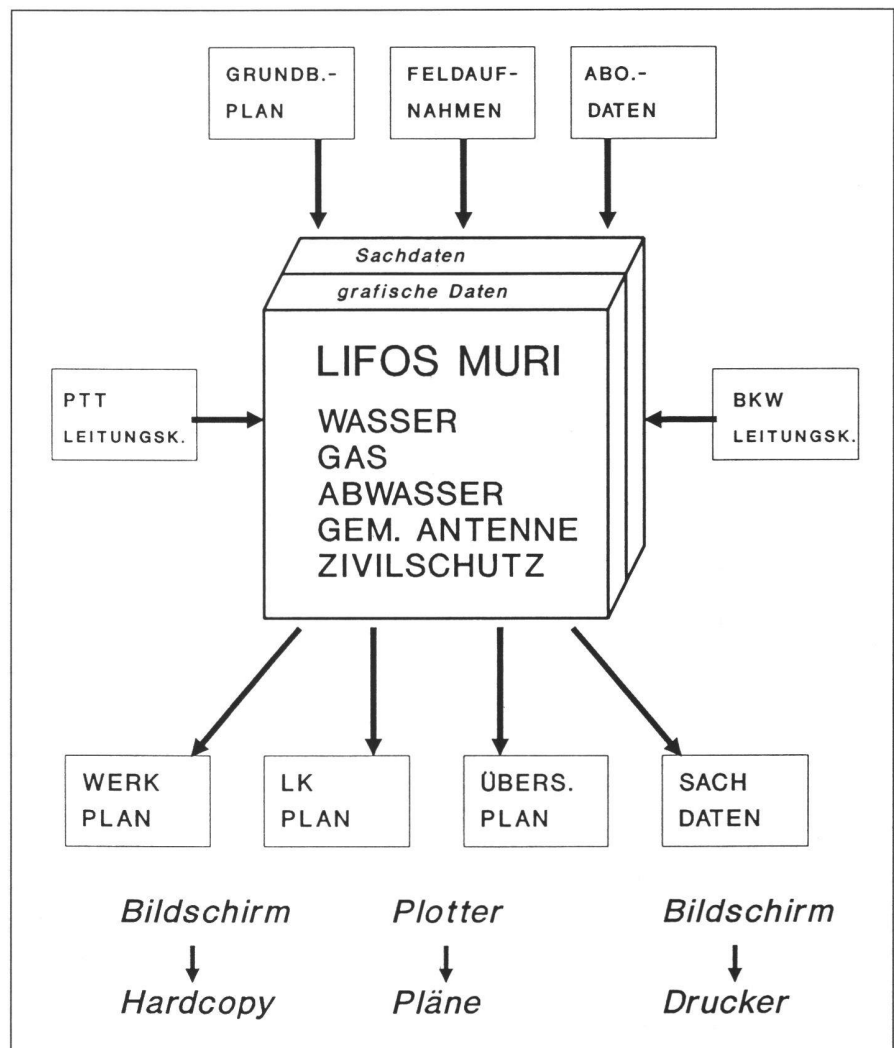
GRUNDB.-
PLAN

FELDAUF-
NAHMEN

ABO.-
DATEN

Sachdaten

grafische Daten

LIFOS MURI

WASSER
GAS
ABWASSER
GEM. ANTENNE
ZIVILSCHUTZ

PTT
LEITUNGSK.

BKW
LEITUNGSK.

WERK
PLAN

LK
PLAN

ÜBERS.
PLAN

SACH
DATEN

Bildschirm
Hardcopy

Plotter
Pläne

Bildschirm
Drucker